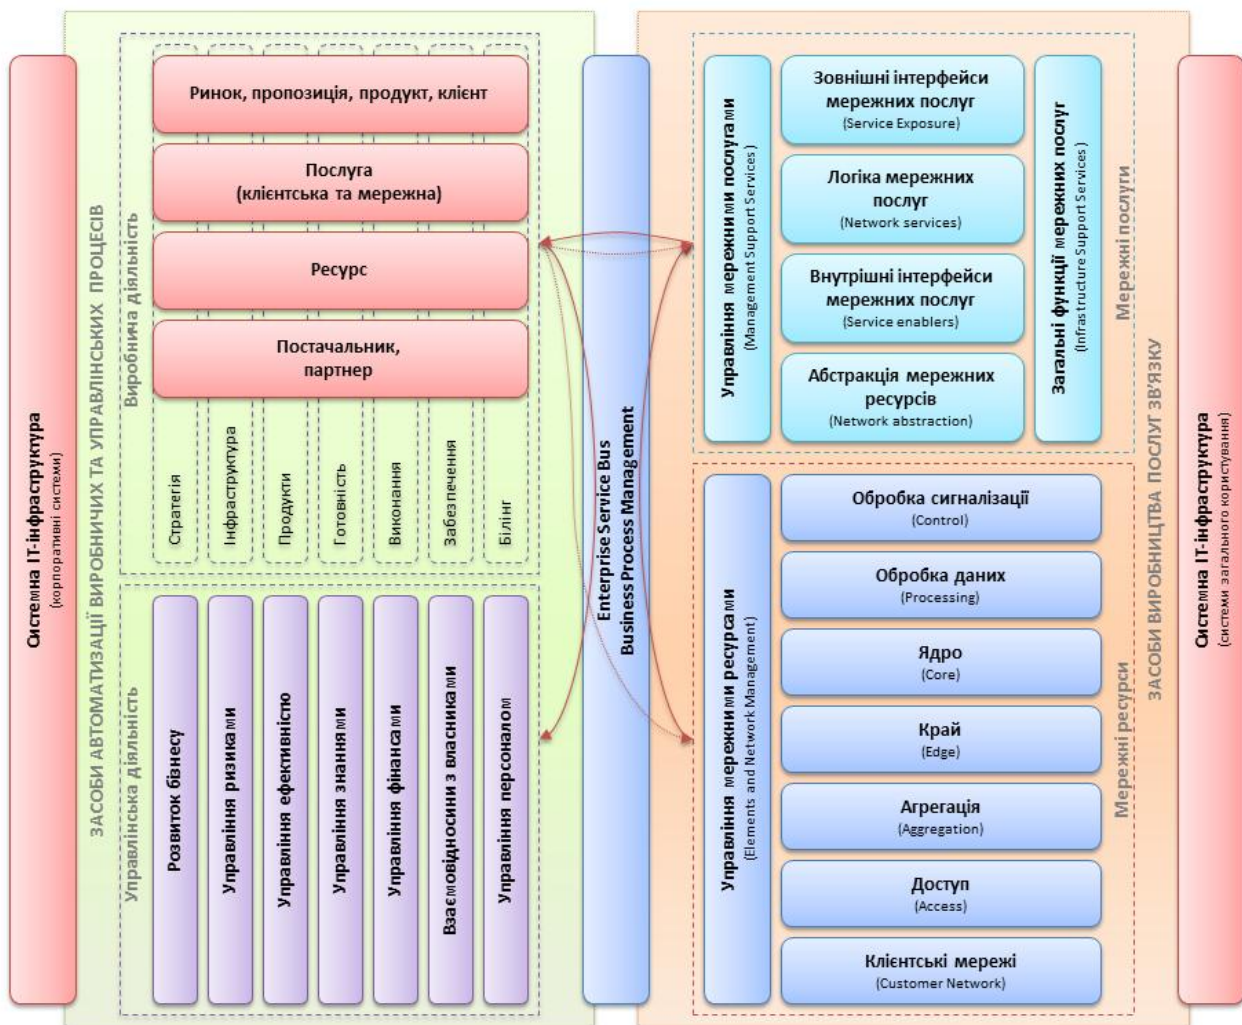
Системна ІТ-інфраструктура
(корпоративні системи)

ЗАСОБИ АВТОМАТИЗАЦІЇ ВИРОБНИЧИХ ТА УПРАВЛІНСЬКИХ ПРОЦЕСІВ

Виробнича діяльність

Ринок, пропозиція, продукт, клієнт

Послуга
(клієнтська та мережна)

Ресурс

Постачальник,
партнер

Стратегія

Інфраструктура

Продукти

Готовність

Виконання

Забезпечення

Білінг

Управлінська діяльність

Розвиток бізнесу

Управління ризиками

Управління ефективністю

Управління знаннями

Управління фінансами

Взаємовідносини з власниками

Управління персоналом

Enterprise Service Bus
Business Process Management

Управління мережними послугами
(Management Support Services)

Зовнішні інтерфейси мережних послуг
(Service Exposure)

Логіка мережних послуг
(Network services)

Внутрішні інтерфейси мережних послуг
(Service enablers)

Абстракція мережних ресурсів
(Network abstraction)

Загальні функції мережних послуг
(Infrastructure Support Services)

Мережні послуги

Управління мережними ресурсами
(Elements and Network Management)

Обробка сигналізації
(Control)

Обробка даних
(Processing)

Ядро
(Core)

Край
(Edge)

Агрегація
(Aggregation)

Доступ
(Access)

Клієнтські мережі
(Customer Network)

Мережні ресурси

ЗАСОБИ ВИРОБНИЦТВА ПОСЛУГ ЗВ'ЯЗКУ

Системна ІТ-інфраструктура
(системи загального користування)